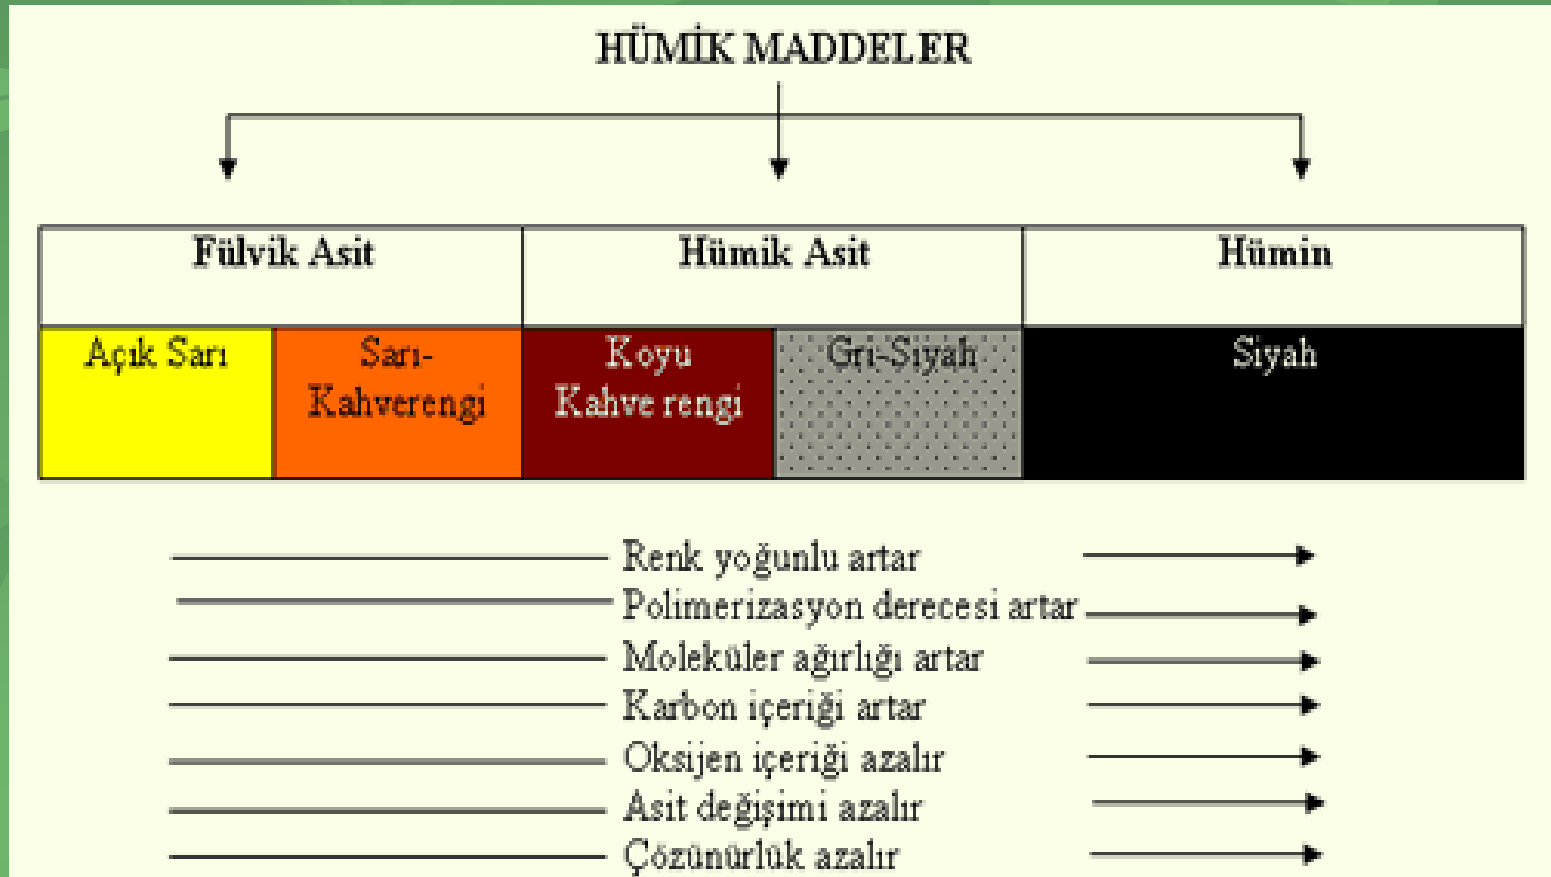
HÜMİK MADDELER

| Fülvik Asit | | Hümik Asit | | Hümin |
|---|---|---|---|---|
| Açık Sarı | Sarı-Kahverengi | Koyu Kahve rengi | Gri-Siyah | Siyah |

Renk yoğunlu artar
Polimerizasyon derecesi artar
Moleküler ağırlığı artar
Karbon içeriği artar
Oksijen içeriği azalır
Asit değişimi azalır
Çözünürlük azalır